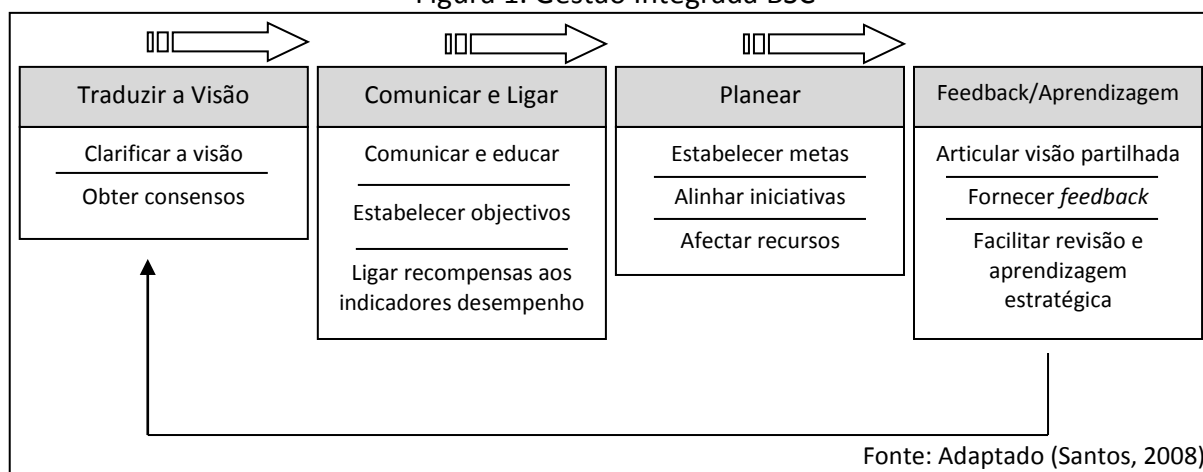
Figura 1: Gestão Integrada BSC

Traduzir a Visão

Clarificar a visão

Obter consensos

Comunicar e Ligar

Comunicar e educar

Estabelecer objectivos

Ligar recompensas aos indicadores desempenho

Planear

Estabelecer metas

Alinhar iniciativas

Afectar recursos

Feedback/Aprendizagem

Articular visão partilhada

Fornecer *feedback*

Facilitar revisão e aprendizagem estratégica

Fonte: Adaptado (Santos, 2008)